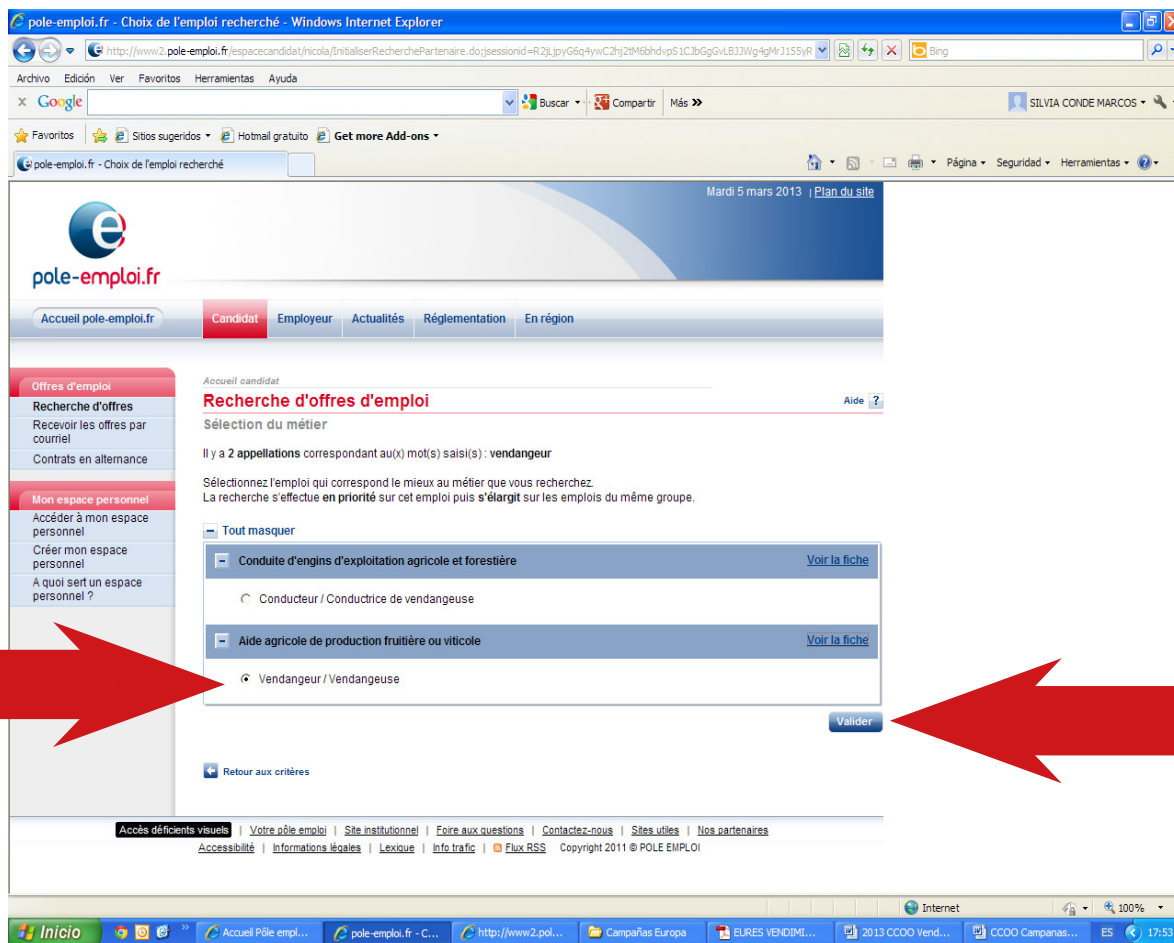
pole-emploi.fr - Choix de l'emploi recherché - Windows Internet Explorer

http://www2.pole-emploi.fr/espacecandidat/nicola/InitialiserRecherchePartenaire.do;jsessionid=R2jLjpyG6q4ywC2hj2tM6bhdvpS1CJbGgGvLBJJWg4gMrJ15SyR

Bing

Archivo Edición Ver Favoritos Herramientas Ayuda

Google Buscar Compartir Más »

SILVIA CONDE MARCOS

Favoritos Sitios sugeridos Hotmail gratuito Get more Add-ons

pole-emploi.fr - Choix de l'emploi recherché

Página Seguridad Herramientas

Mardi 5 mars 2013 | Plan du site

pole-emploi.fr

Accueil pole-emploi.fr

Candidat Employeur Actualités Réglementation En région

Offres d'emploi
Recherche d'offres
Recevoir les offres par courriel
Contrats en alternance

Mon espace personnel
Accéder à mon espace personnel
Créer mon espace personnel
A quoi sert un espace personnel ?

Accueil candidat

Recherche d'offres d'emploi

Aide ?

Sélection du métier

Il y a 2 appellations correspondant au(x) mot(s) saisi(s) : vendangeur

Sélectionnez l'emploi qui correspond le mieux au métier que vous recherchez.
La recherche s'effectue en priorité sur cet emploi puis s'élargit sur les emplois du même groupe.

Tout masquer

Conduite d'engins d'exploitation agricole et forestière

Voir la fiche

Conducteur / Conductrice de vendangeuse

Aide agricole de production fruitière ou viticole

Voir la fiche

Vendangeur / Vendangeuse

Valider

Retour aux critères

Accès déficients visuels | Votre pôle emploi | Site institutionnel | Foire aux questions | Contactez-nous | Sites utiles | Nos partenaires
Accessibilité | Informations légales | Lexique | Info trafic | Flux RSS Copyright 2011 © POLE EMPLOI

Internet 100%

Inicio Accueil Pôle empl... pole-emploi.fr - C... http://www2.pol... Campañas Europa EURES VENDIMI... 2013 CCOO Vend... CCOO Campanas... ES 17:53